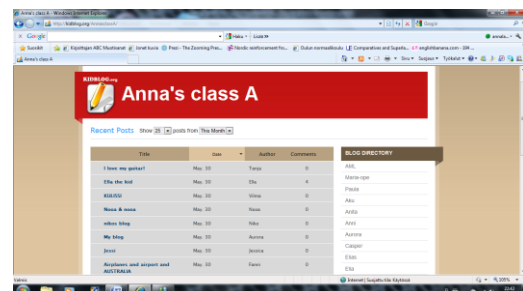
Anna's class A - Windows Internet Explorer

http://kidblog.org/AnnasclassA/

Google

Haku · Lisää »

Suosikit | Kirjoittajan ABC Musiikkinet | Ismail kuvia | Prezi - The Zooming Pres... | Nordic reinforcement Fo... | Dubun norrmaailkkuja | Comparatives and Superla... | englishbanana.com - 204...

Anna's class A

Sivu · Suojaus · Työkalut ·

KIDBLOG.org

Anna's class A

Recent Posts Show 25 posts from The Month

| Title | Date | Author | Comments |
|---|---|---|---|
| I love my guitar! | May. 30 | Tuija | 0 |
| Ella the kid | May. 30 | Ella | 0 |
| KIKKU | May. 30 | Viima | 0 |
| Nasa & nasa | May. 30 | Nasa | 0 |
| nikos blog | May. 30 | Niko | 0 |
| My blog | May. 30 | Aurora | 0 |
| Jessi | May. 30 | Jessica | 0 |
| Airplanes and airport and AUSTRALIA | May. 30 | Fenni | 0 |

BLOG DIRECTORY

AML
Marie-ope
Paula
Aku
Anita
Anni
Aurora
Caspar
Eldo
Ella

Valmis

Internet | Suojattu tila: Käytössä

100%